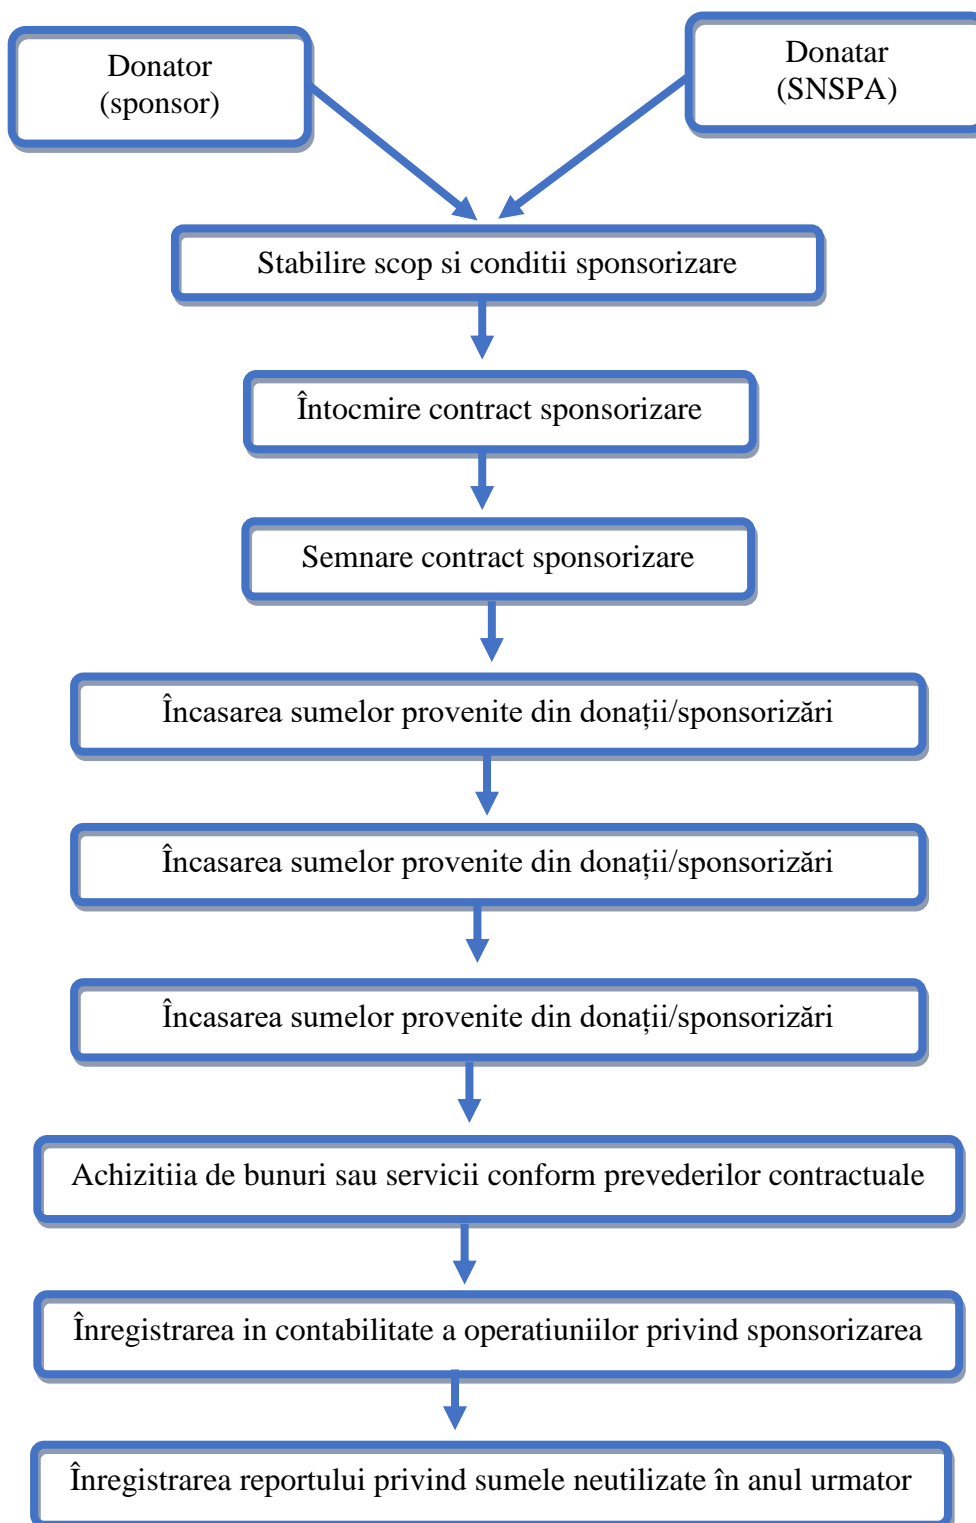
Donator (sponsor)

Donatar (SNSPA)

Stabilire scop si conditii sponsorizare

Întocmire contract sponsorizare

Semnare contract sponsorizare

Încasarea sumelor provenite din donații/sponsorizări

Încasarea sumelor provenite din donații/sponsorizări

Încasarea sumelor provenite din donații/sponsorizări

Achizitiia de bunuri sau servicii conform prevederilor contractuale

Înregistrarea in contabilitate a operatiuniilor privind sponsorizarea

Înregistrarea reportului privind sumele neutilizate în anul urmator